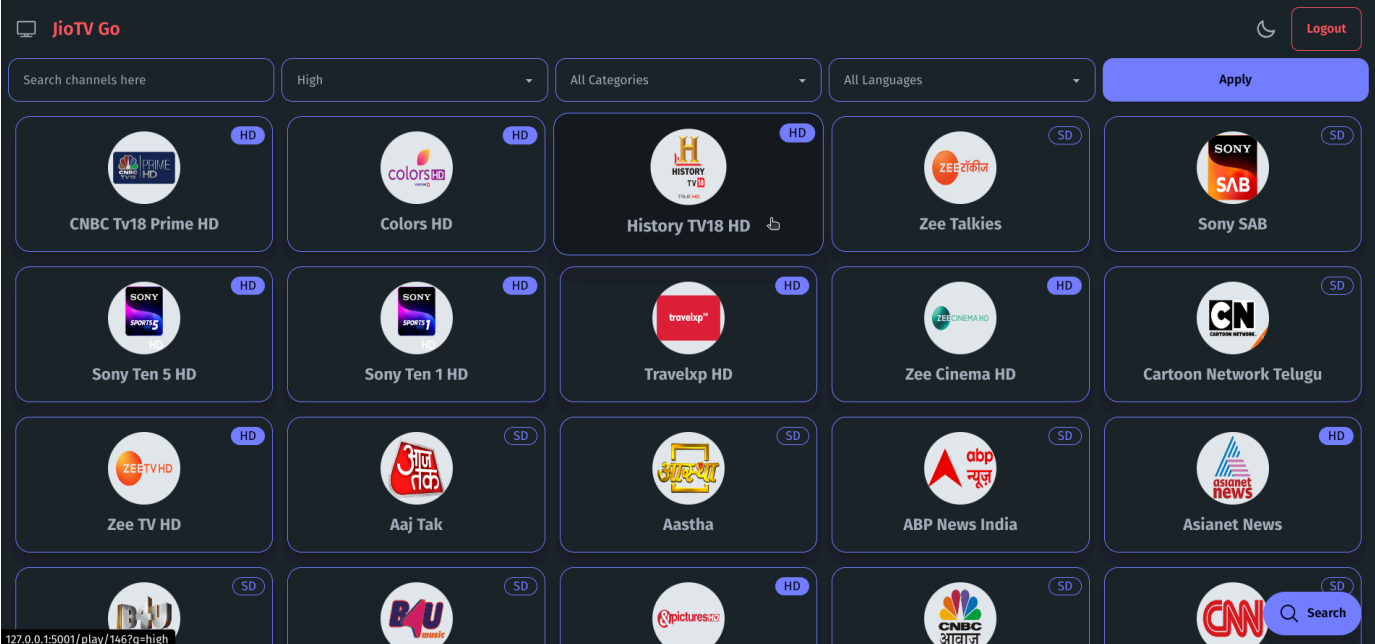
JioTV Go

Logout

Search channels here

High

All Categories

All Languages

Apply

HD
CNBC TV18 PRIME HD
CNBC Tv18 Prime HD

HD
colors HD
Colors HD

HD
HISTORY TV18
History TV18 HD

SD
ZEE टॉकीज
Zee Talkies

SD
SONY SAB
Sony SAB

HD
SONY SPORTS 5 HD
Sony Ten 5 HD

HD
SONY SPORTS 1 HD
Sony Ten 1 HD

HD
travelxp
Travelxp HD

HD
ZEE CINEMA HD
Zee Cinema HD

SD
CN CARTOON NETWORK
Cartoon Network Telugu

HD
ZEE TV HD
Zee TV HD

SD
आज तक
Aaj Tak

SD
आस्था
Aastha

SD
abp न्यूज़
ABP News India

HD
asianet news
Asianet News

SD
B4U

SD
B4U music

HD
&pictures HD

SD
CNBC आवाज़

SD
CNN

Search

127.0.0.1:5001/play/146?q=high